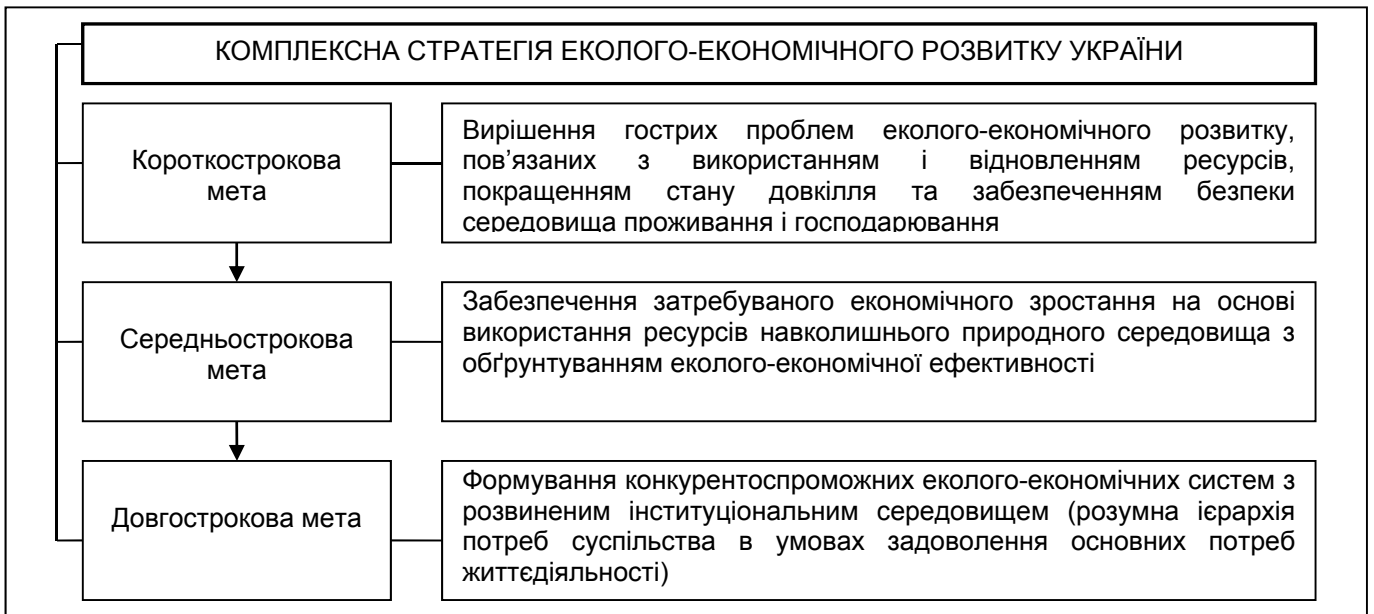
КОМПЛЕКСНА СТРАТЕГІЯ ЕКОЛОГО-ЕКОНОМІЧНОГО РОЗВИТКУ УКРАЇНИ

Короткострокова мета

Вирішення гострих проблем еколого-економічного розвитку, пов'язаних з використанням і відновленням ресурсів, покращенням стану довкілля та забезпеченням безпеки середовища проживання і господарювання

Середньострокова мета

Забезпечення затребуваного економічного зростання на основі використання ресурсів навколишнього природного середовища з обґрунтуванням еколого-економічної ефективності

Довгострокова мета

Формування конкурентоспроможних еколого-економічних систем з розвиненим інституціональним середовищем (розумна ієрархія потреб суспільства в умовах задоволення основних потреб життєдіяльності)